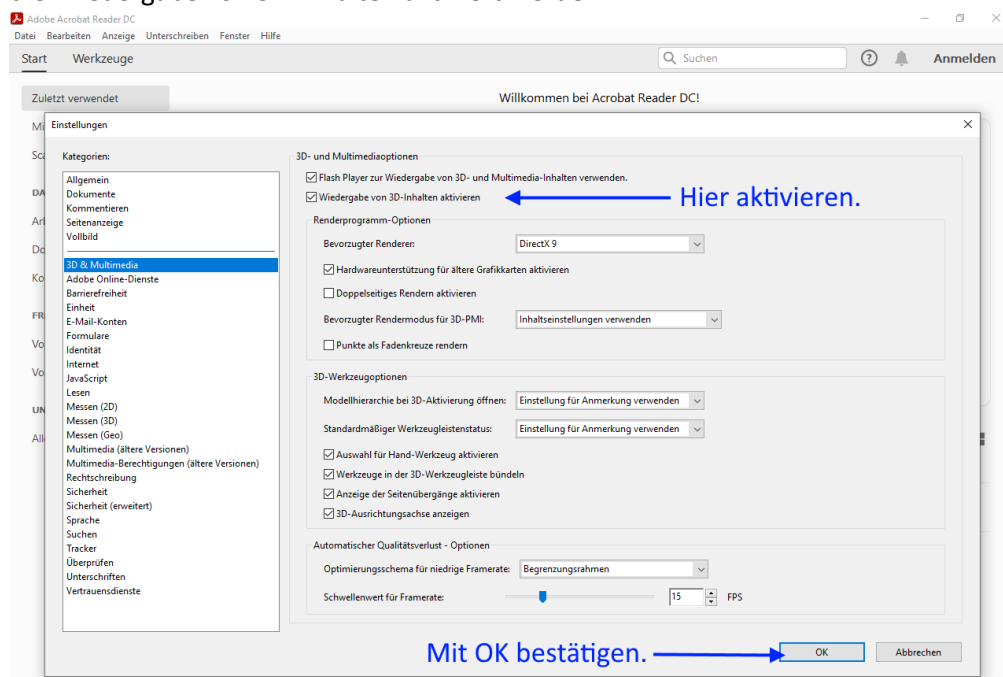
Adobe Acrobat Reader DC
Datei Bearbeiten Anzeige Unterschreiben Fenster Hilfe
Start Werkzeuge
Suchen
Anmelden
Zuletzt verwendet
Willkommen bei Acrobat Reader DC!
Einstellungen
Kategorien:
Allgemein
Dokumente
Kommentieren
Seitenanzeige
Vollbild
3D & Multimedia
Adobe Online-Dienste
Barrierefreiheit
Einheit
E-Mail-Konten
Formulare
Identität
Internet
JavaScript
Lesen
Messen (2D)
Messen (3D)
Messen (Geo)
Multimedia (ältere Versionen)
Multimedia-Berechtigungen (ältere Versionen)
Rechtschreibung
Sicherheit
Sicherheit (erweitert)
Sprache
Suchen
Tracker
Überprüfen
Unterschriften
Vertrauensdienste

3D- und Multimediaoptionen
Flash Player zur Wiedergabe von 3D- und Multimedia-Inhalten verwenden.
Wiedergabe von 3D-Inhalten aktivieren
Hier aktivieren.
Renderprogramm-Optionen
Bevorzugter Renderer: DirectX 9
Hardwareunterstützung für ältere Grafikkarten aktivieren
Doppelseitiges Rendern aktivieren
Bevorzugter Rendermodus für 3D-PMI: Inhaltseinstellungen verwenden
Punkte als Fadenkreuze rendern
3D-Werkzeugoptionen
Modellhierarchie bei 3D-Aktivierung öffnen: Einstellung für Anmerkung verwenden
Standardmäßiger Werkzeugleistenstatus: Einstellung für Anmerkung verwenden
Auswahl für Hand-Werkzeug aktivieren
Werkzeuge in der 3D-Werkzeugleiste bündeln
Anzeige der Seitenübergänge aktivieren
3D-Ausrichtungsachse anzeigen
Automatischer Qualitätsverlust - Optionen
Optimierungsschema für niedrige Framerate: Begrenzungsrahmen
Schwellenwert für Framerate: 15 FPS
Mit OK bestätigen.
OK
Abbrechen